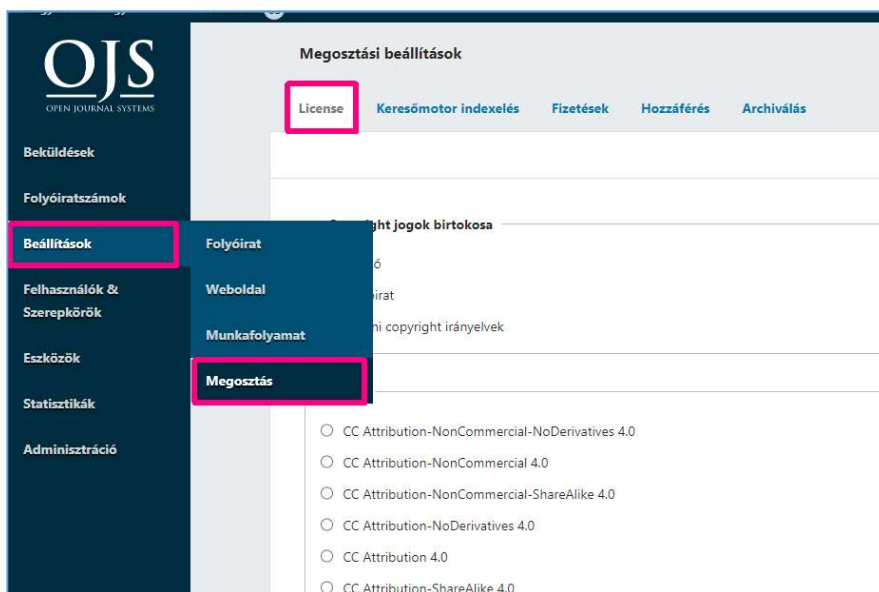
OJS
OPEN JOURNAL SYSTEMS

Beküldések

Folyóiratszámok

Beállítások

Felhasználók & Szerepkörök

Eszközök

Statisztikák

Adminisztráció

Folyóirat

Weboldal

Munkafolyamat

Megosztás

Megosztási beállítások

License Keresőmotor indexelés Fizetések Hozzáférés Archiválás

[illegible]ght jogok birtokosa

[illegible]ó

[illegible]irat

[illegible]i copyright irányelvek

CC Attribution-NonCommercial-NoDerivatives 4.0

CC Attribution-NonCommercial 4.0

CC Attribution-NonCommercial-ShareAlike 4.0

CC Attribution-NoDerivatives 4.0

CC Attribution 4.0

CC Attribution-ShareAlike 4.0